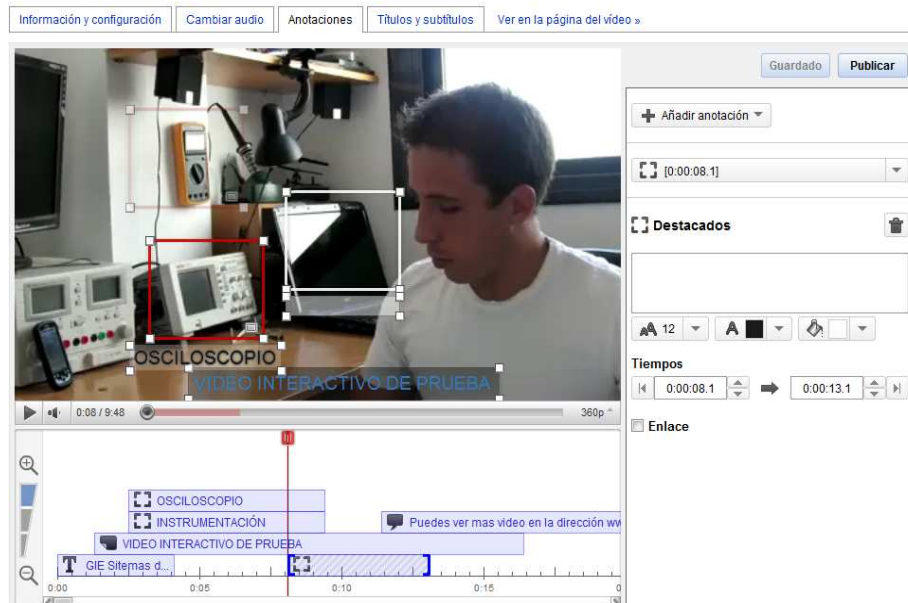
Información y configuración | Cambiar audio | Anotaciones | Títulos y subtítulos | Ver en la página del vídeo »

Guardado
Publicar

Añadir anotación

[0:00:08.1]

Destacados

12

Tiempos
0:00:08.1
0:00:13.1

Enlace

OSCILOSCOPIO
VIDEO INTERACTIVO DE PRUEBA

0:08 / 9:48
360p

OSCILOSCOPIO
INSTRUMENTACIÓN
Puedes ver mas video en la dirección ww
VIDEO INTERACTIVO DE PRUEBA
GIE Sitemas d...

0:00
0:05
0:10
0:15